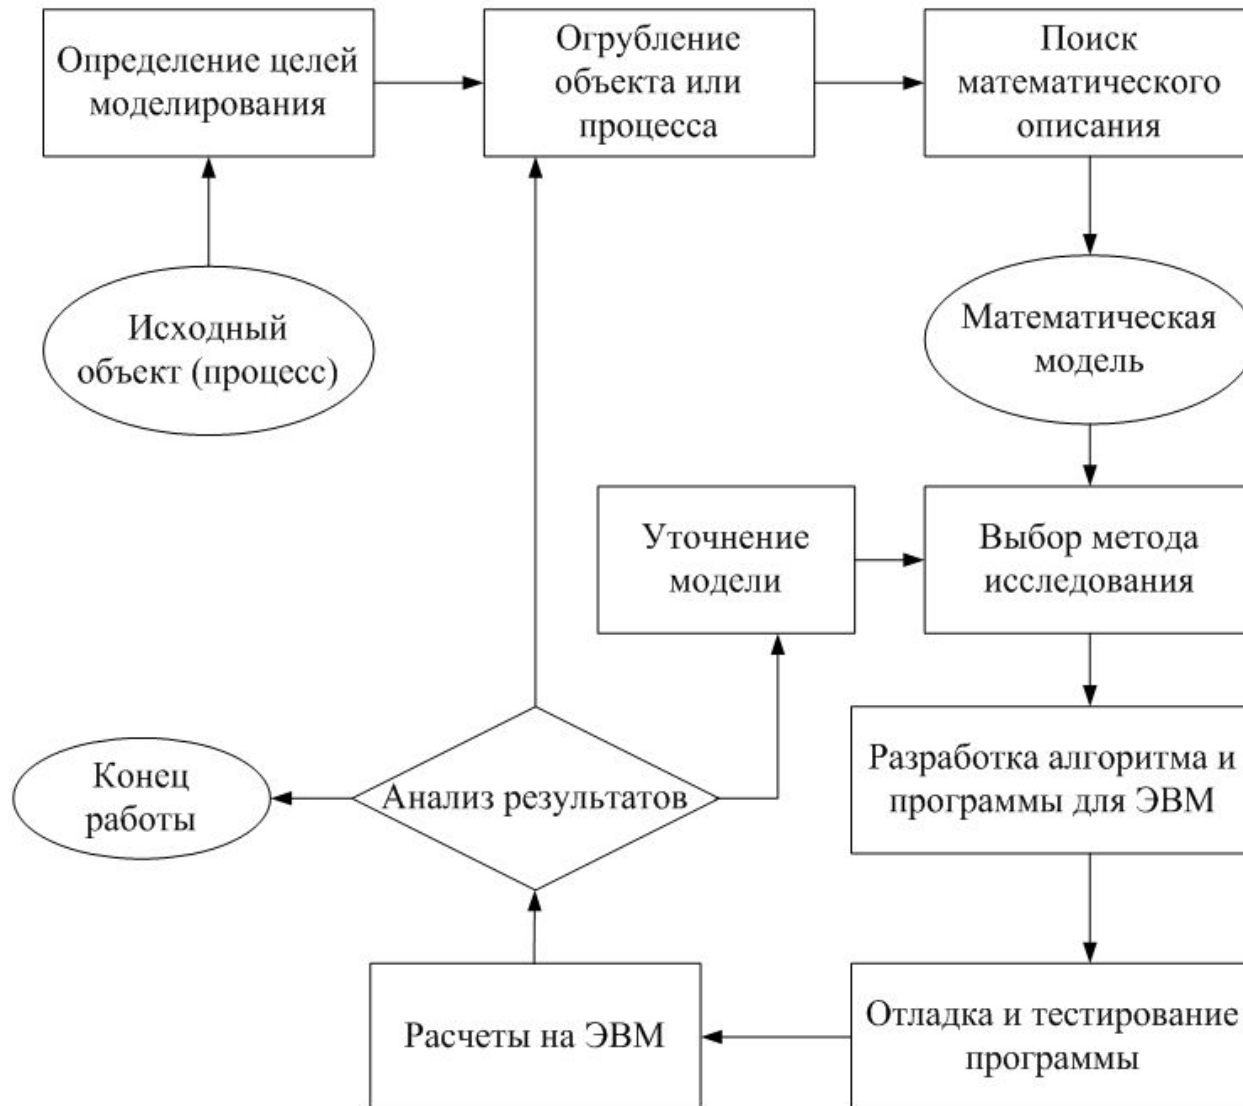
Определение целей моделирования

Огрубление объекта или процесса

Поиск математического описания

Исходный объект (процесс)

Математическая модель

Уточнение модели

Выбор метода исследования

Конец работы

Анализ результатов

Разработка алгоритма и программы для ЭВМ

Расчеты на ЭВМ

Отладка и тестирование программы